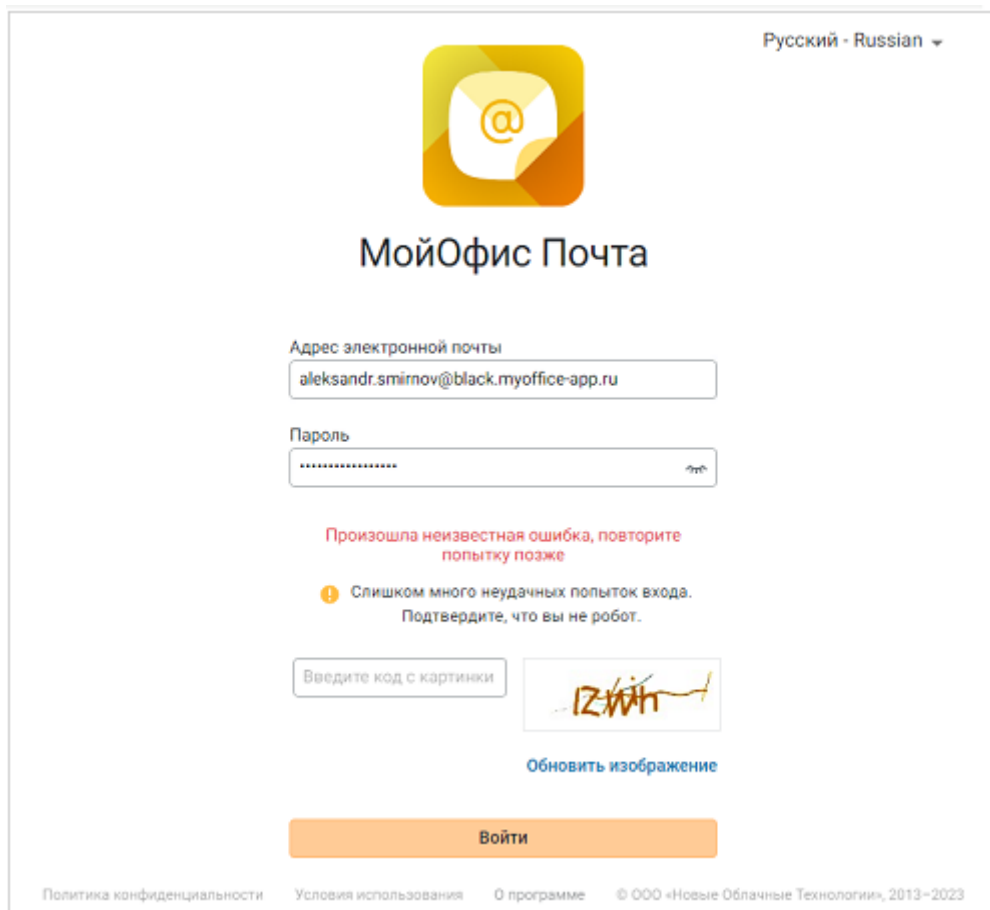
Русский - Russian

МойОфис Почта

Адрес электронной почты

aleksandr.smirnov@black.myoffice-app.ru

Пароль

••••••••••••••••••

Произошла неизвестная ошибка, повторите попытку позже

Слишком много неудачных попыток входа. Подтвердите, что вы не робот.

Введите код с картинки

IZWh

Обновить изображение

Войти

Политика конфиденциальности   Условия использования   О программе   © ООО «Новые Облачные Технологии», 2013–2023